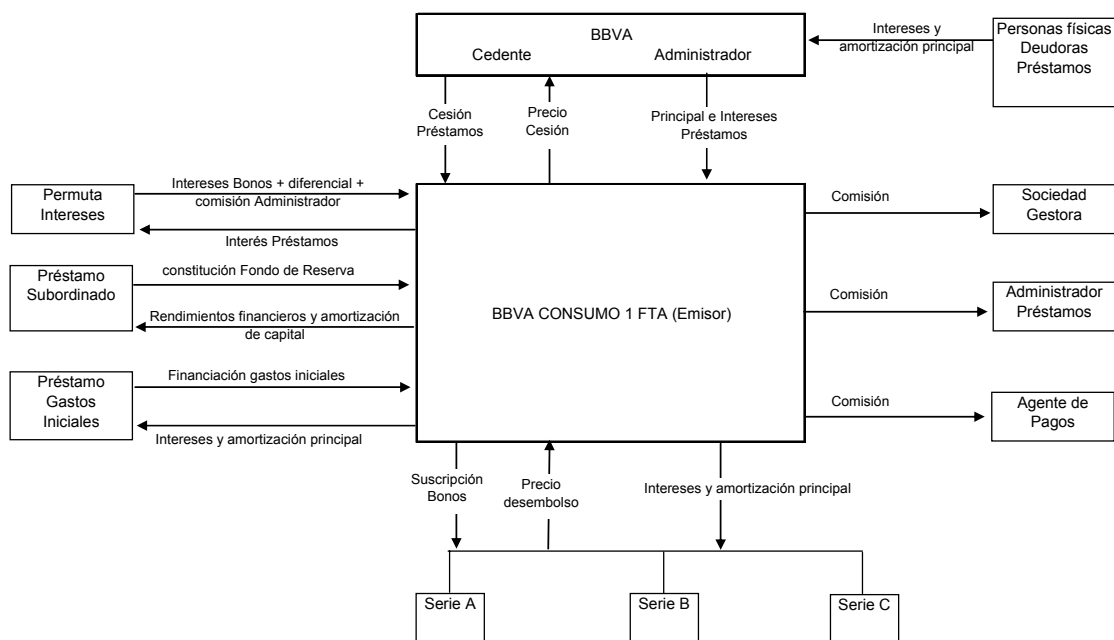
BBVA
Cedente Administrador

Intereses y amortización principal

Personas físicas Deudoras Préstamos

Cesión Préstamos

Precio Cesión

Principal e Intereses Préstamos

Permuta Intereses

Intereses Bonos + diferencial + comisión Administrador

Interés Préstamos

Comisión

Sociedad Gestora

Préstamo Subordinado

constitución Fondo de Reserva

Rendimientos financieros y amortización de capital

BBVA CONSUMO 1 FTA (Emisor)

Comisión

Administrador Préstamos

Préstamo Gastos Iniciales

Financiación gastos iniciales

Intereses y amortización principal

Comisión

Agente de Pagos

Suscripción Bonos

Precio desembolso

Intereses y amortización principal

Serie A

Serie B

Serie C